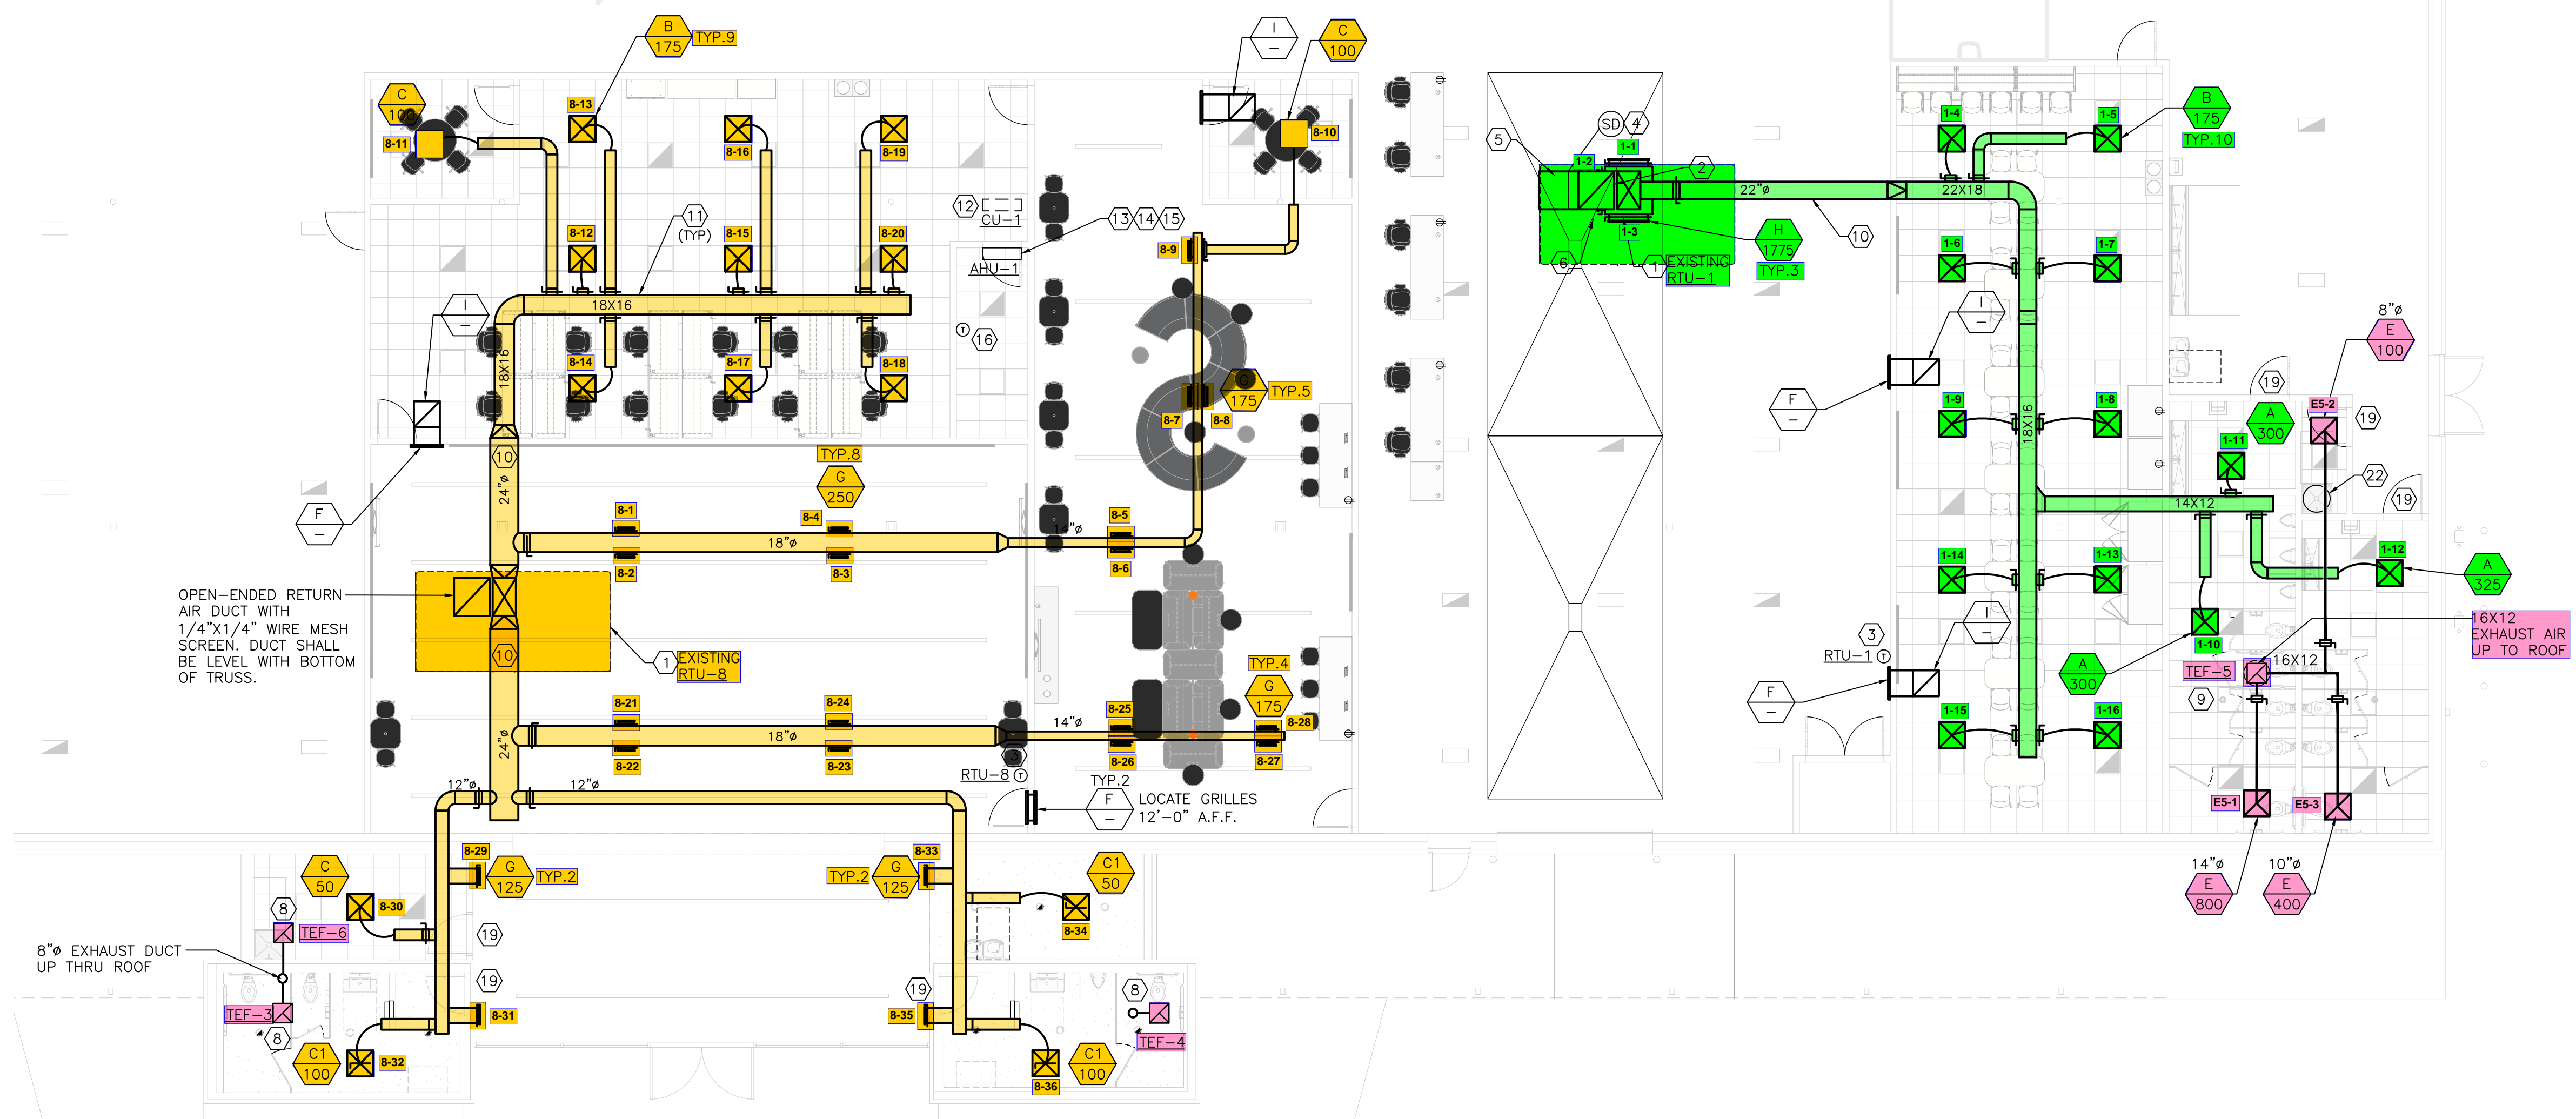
B
175
TYP.9

C
100

8-13
8-11
8-16
8-19
8-12
8-15
8-20
11
(TYP)
18X16
18X16
8-14
8-17
8-18
I
—
F
—
10
24"ø
TYP.8
G
250
8-1
8-4
8-5
18"ø
14"ø
8-2
8-3
8-6

OPEN-ENDED RETURN AIR DUCT WITH 1/4"X1/4" WIRE MESH SCREEN. DUCT SHALL BE LEVEL WITH BOTTOM OF TRUSS.

10
1
EXISTING
RTU-8
8-21
8-24
8-25
TYP.4
G
175
8-28
18"ø
14"ø
24"ø
8-22
8-23
8-26
8-27
RTU-8
TYP.2
12"ø
12"ø
F
—
LOCATE GRILLES 12'-0" A.F.F.

I
—
C
100
8-10
12
CU-1
13 14 15
8-9
AHU-1
16
8-7
8-8
175
TYP.5

8-29
G
125
TYP.2
8-33
TYP.2
G
125
C1
50
C
50
8
8-30
TEF-6
19
19
8-34
8"ø EXHAUST DUCT UP THRU ROOF
19
TEF-3
8-31
8-35
8
8
C1
100
8-32
C1
100
8-36
TEF-4

5
SD
4
1-2
1-1
2
22"ø
22X18
10
H
1775
TYP.3
1-3
6
1
EXISTING
RTU-1
1-4
1-5
B
175
TYP.10
1-6
1-7
I
—
F
—
1-9
1-8
18X16
8"ø
E
100
19
A
300
E5-2
19
1-11
22
19
14X12
1-14
1-13
1-12
A
325
I
—
3
RTU-1
F
—
1-10
A
300
TEF-5
16X12
16X12 EXHAUST AIR UP TO ROOF
9
1-15
1-16
E5-1
E5-3
14"ø
E
800
10"ø
E
400